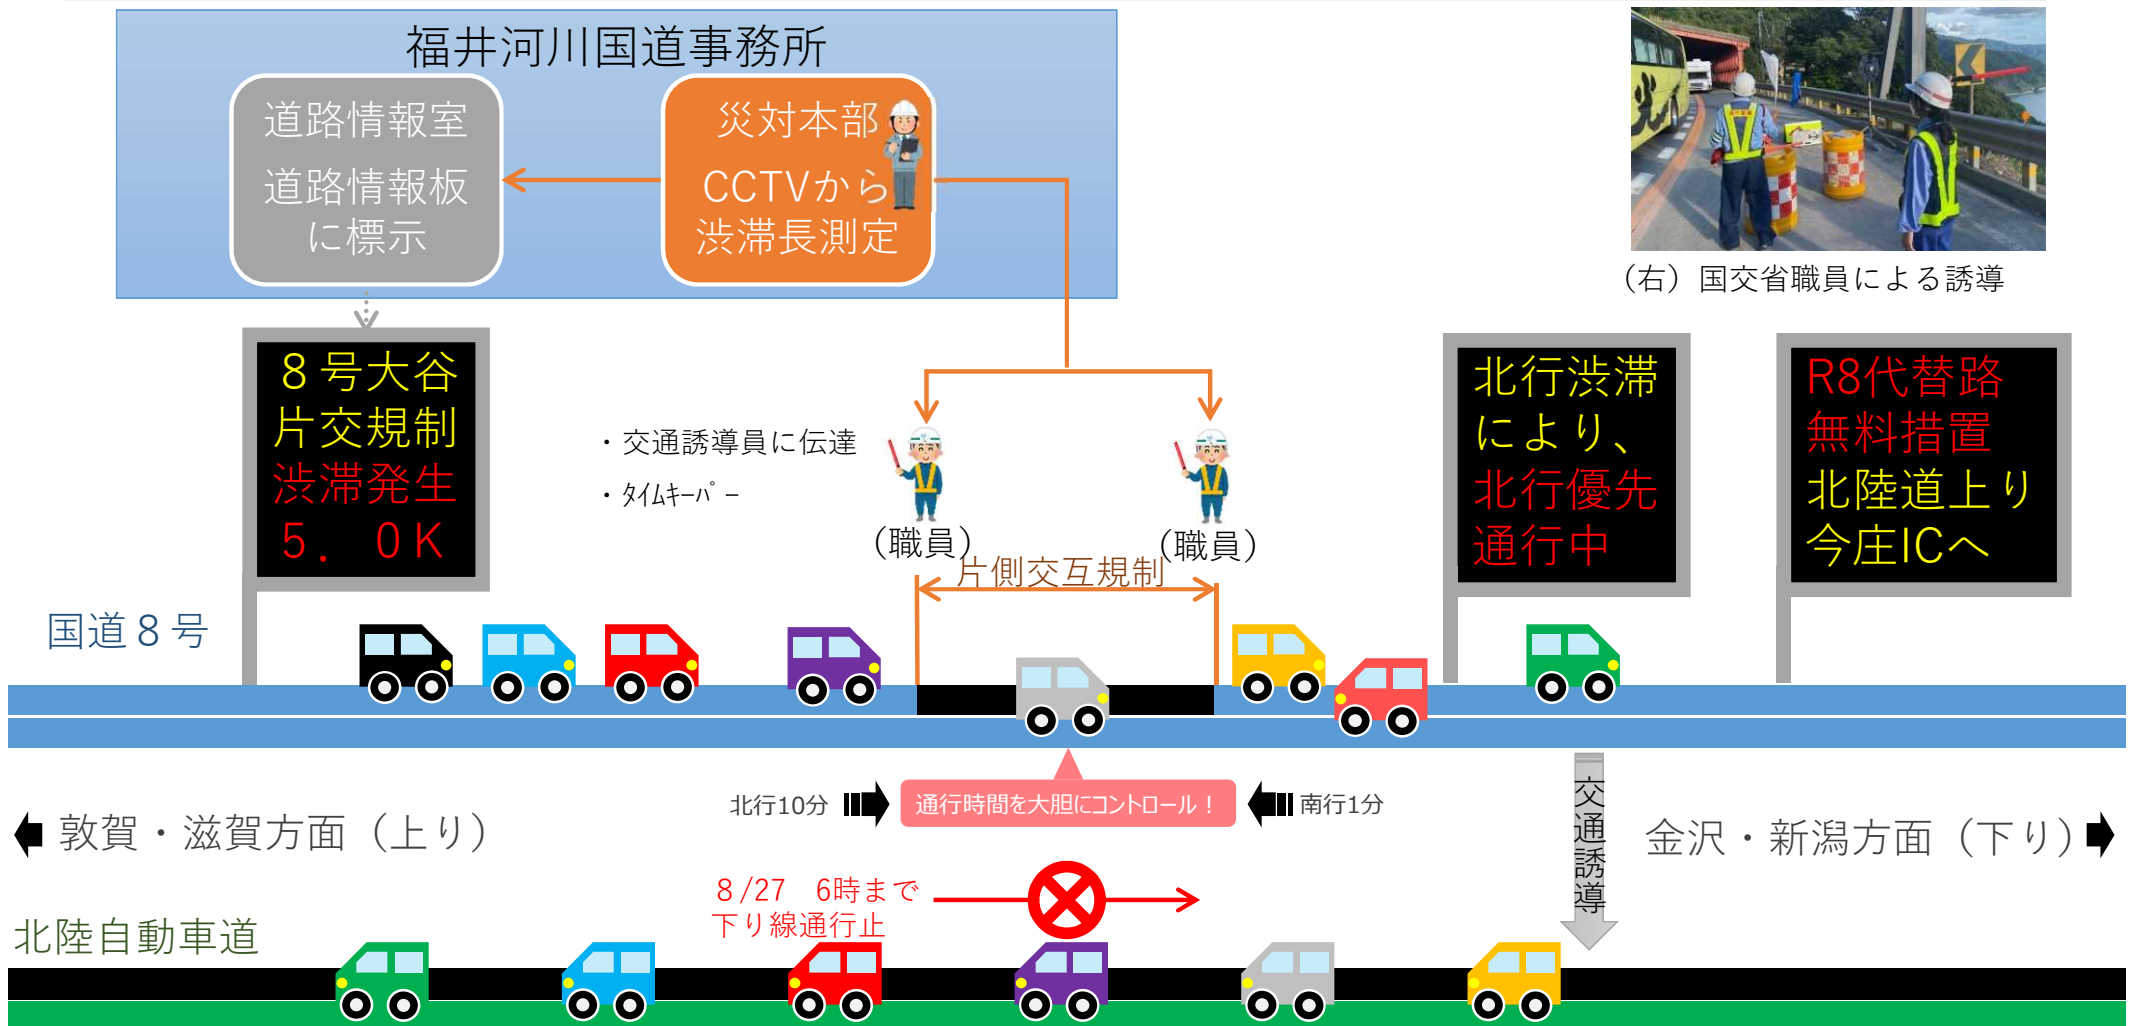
福井河川国道事務所

道路情報室

道路情報板に標示

災対本部

CCTVから渋滞長測定

（右）国交省職員による誘導

８号大谷
片交規制
渋滞発生
５．０Ｋ

・交通誘導員に伝達
・ﾀｲﾑｷｰﾊﾟｰ

（職員）

（職員）

片側交互規制

北行渋滞
により、
北行優先
通行中

R8代替路
無料措置
北陸道上り
今庄ICへ

国道８号

北行10分

通行時間を大胆にコントロール！

南行1分

交通誘導

敦賀・滋賀方面（上り）

金沢・新潟方面（下り）

8/27　6時まで
下り線通行止

北陸自動車道